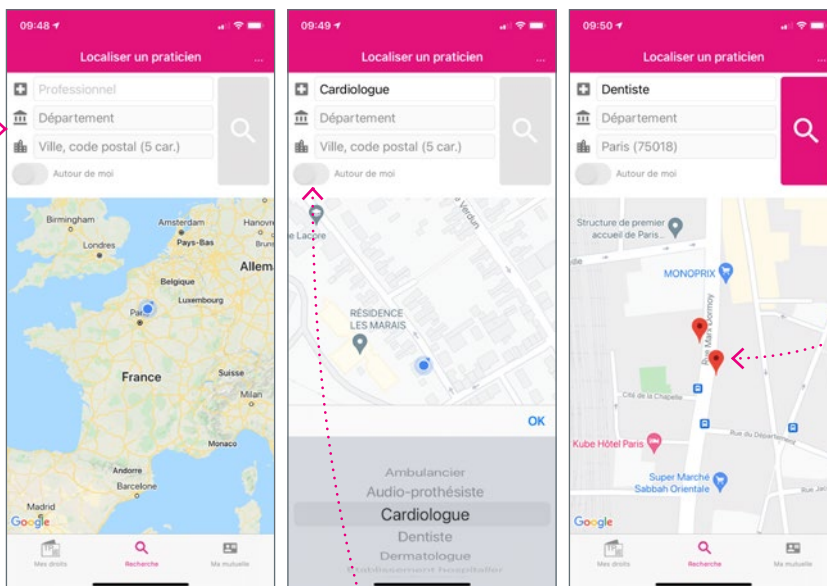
09:48

Localiser un praticien

...

Professionnel

Département

Ville, code postal (5 car.)

Autour de moi

Birmingham
Amsterdam
Hanovre
Londres
Pays-Bas
Belgique
Allem
Luxembourg
Paris
France
Suisse
Milan
Monaco
Andorre
Barcelone
Madrid
Google

Mes droits
Recherche
Ma mutuelle

09:49

Localiser un praticien

...

Cardiologue

Département

Ville, code postal (5 car.)

Autour de moi

Lacore
Verdun
RÉSIDENCE LES MARAIS

OK

Ambulancier
Audio-prothésiste
Cardiologue
Dentiste
Dermatologue
Établissement hospitalier

09:50

Localiser un praticien

...

Dentiste

Département

Paris (75018)

Autour de moi

Structure de premier accueil de Paris...
MONOPRIX
Rue Marx Dormoy
Cité de la Chapelle
Kube Hôtel Paris
Rue du Département
Super Marché Sabbah Orientale
Rue Jal
Google

Mes droits
Recherche
Ma mutuelle